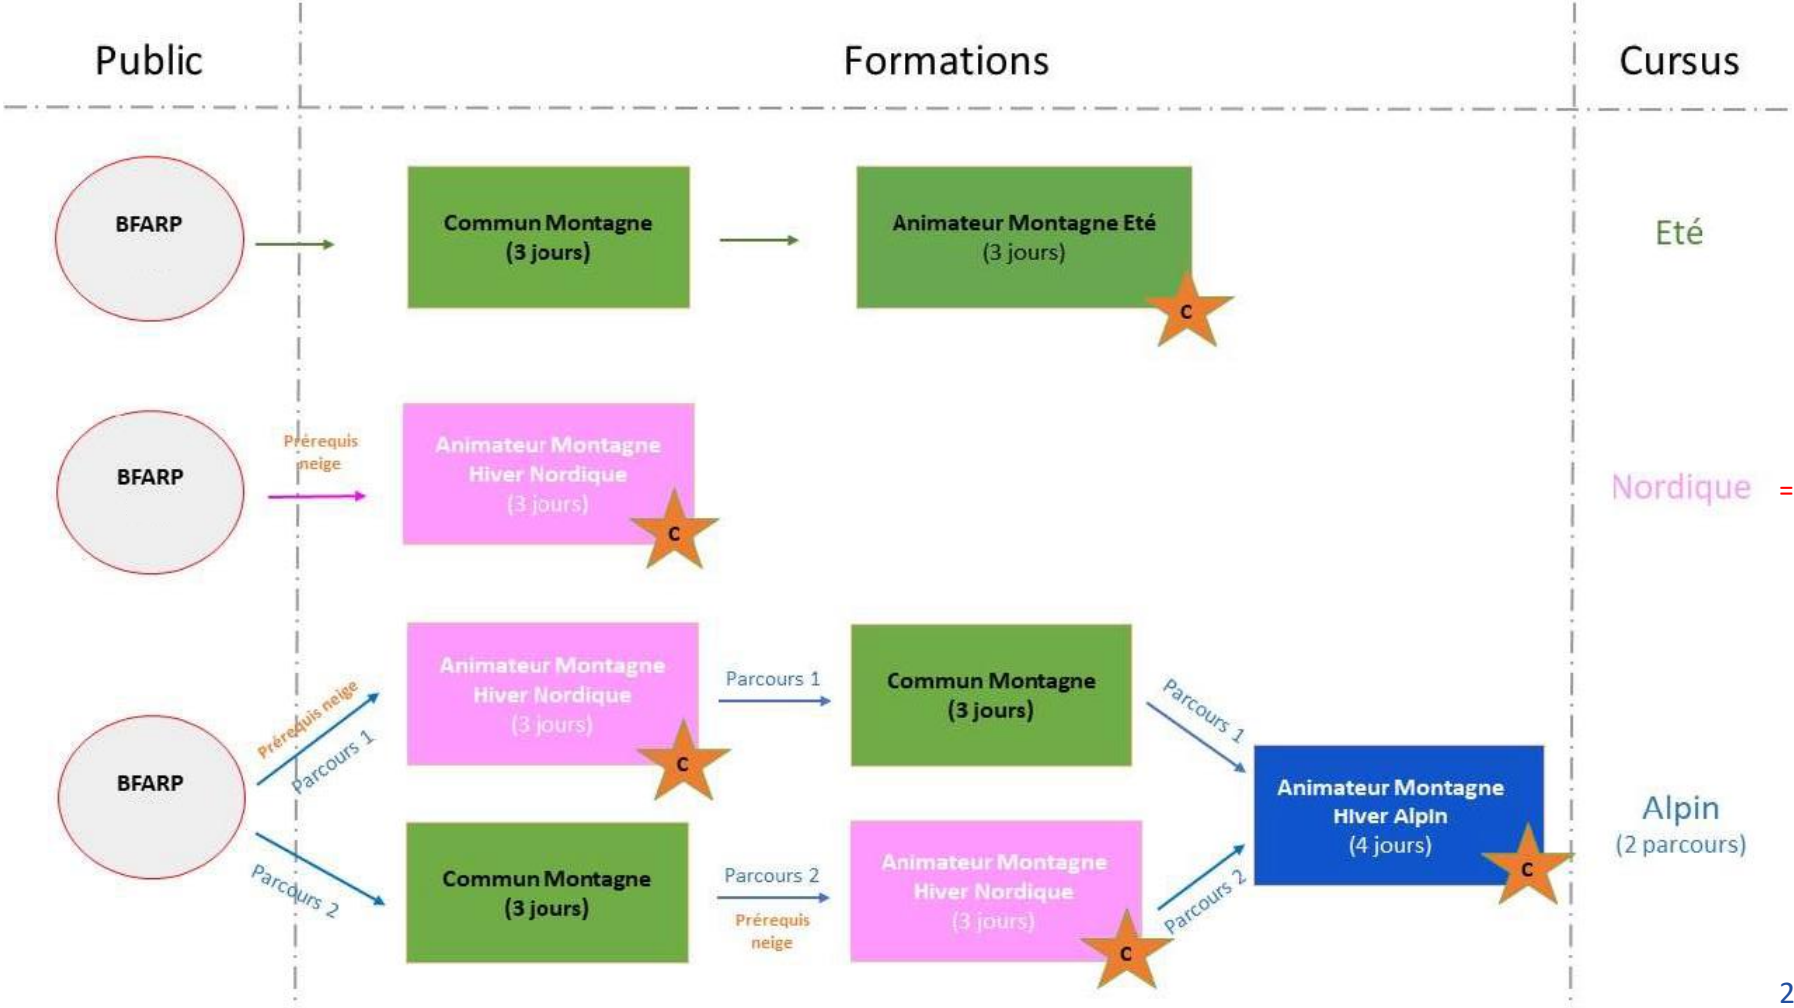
Public

Formations

Cursus

BFARP

Commun Montagne
(3 jours)

Animateur Montagne Eté
(3 jours)

C

Eté

BFARP

Prérequis neige

Animateur Montagne Hiver Nordique
(3 jours)

C

Nordique

=

BFARP

Prérequis neige

Parcours 1

Animateur Montagne Hiver Nordique
(3 jours)

C

Parcours 1

Commun Montagne
(3 jours)

Parcours 1

Animateur Montagne Hiver Alpin
(4 jours)

C

Alpin
(2 parcours)

Parcours 2

Commun Montagne
(3 jours)

Parcours 2

Prérequis neige

Animateur Montagne Hiver Nordique
(3 jours)

C

Parcours 2

2